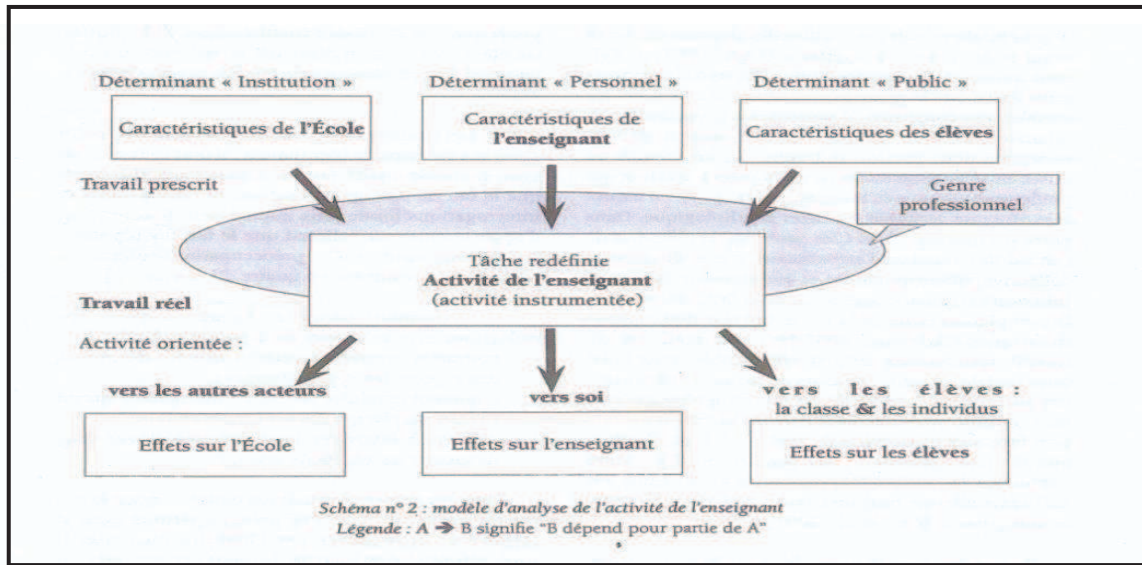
Déterminant « Institution »

Caractéristiques de l'École

Déterminant « Personnel »

Caractéristiques de l'enseignant

Déterminant « Public »

Caractéristiques des élèves

Travail prescrit

Genre professionnel

Tâche redéfinie
Activité de l'enseignant
(activité instrumentée)

Travail réel

Activité orientée :

vers les autres acteurs

vers soi

vers les élèves :
la classe & les individus

Effets sur l'École

Effets sur l'enseignant

Effets sur les élèves

Schéma n° 2 : modèle d'analyse de l'activité de l'enseignant
Légende : A ➔ B signifie "B dépend pour partie de A"